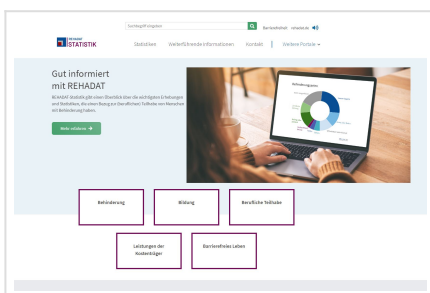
Suchbegriff eingeben

Barrierefreiheit

REHADAT STATISTIK

Statistiken

Weiterführende Informationen

Kontakt

Weitere Portale

Gut informiert mit REHADAT

REHADAT-Statistik gibt einen Überblick über die wichtigsten Erhebungen und Statistiken, die einen Bezug zur beruflichen Teilhabe von Menschen mit Behinderung haben.

Mehr erfahren

Behinderungsarten

Behinderung

Bildung

Berufliche Teilhabe

Leistungen der Kostenträger

Barrierefreies Leben